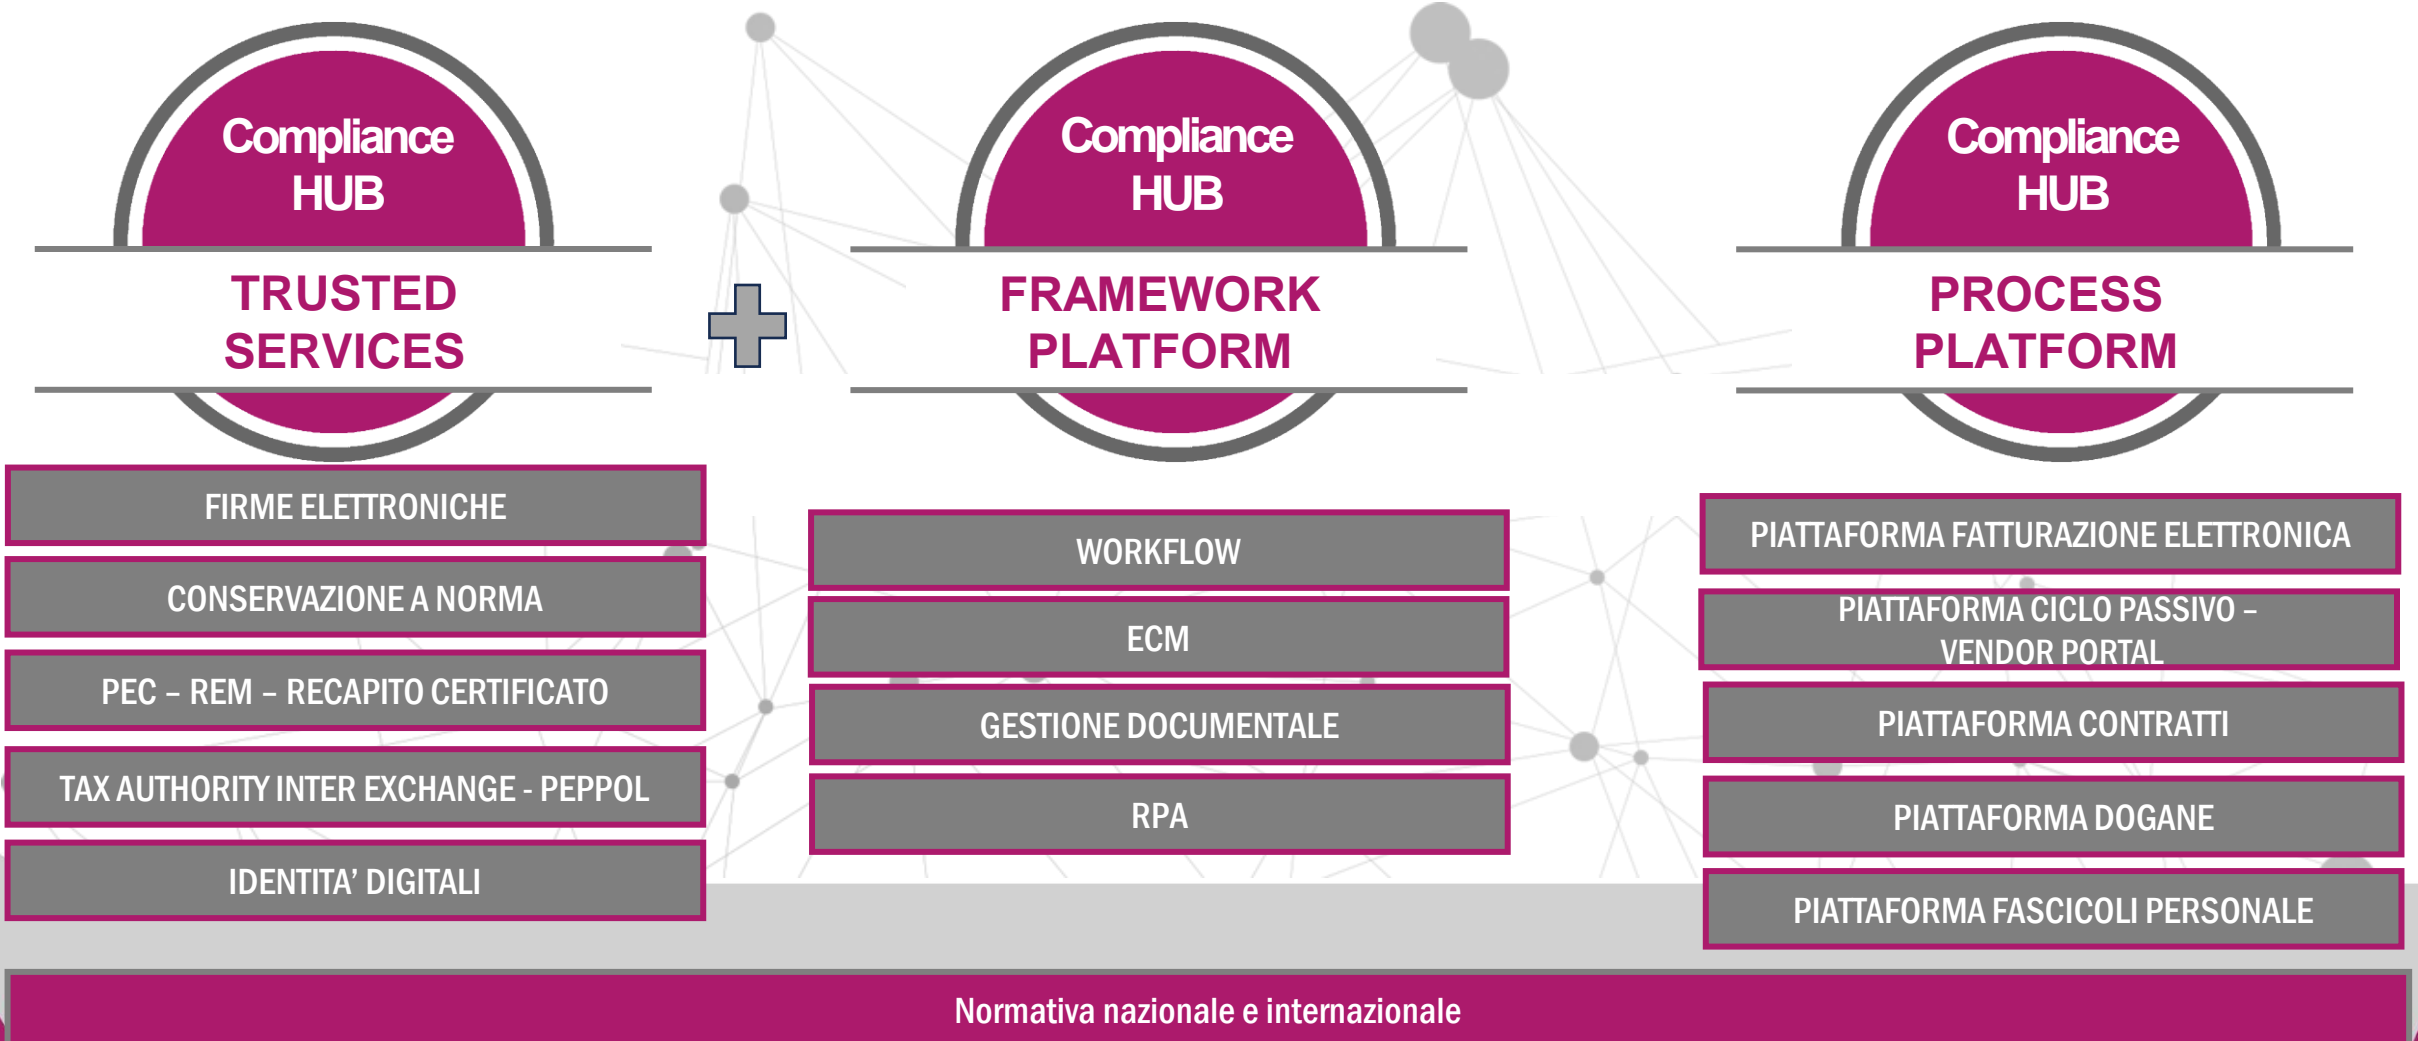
Compliance HUB

TRUSTED SERVICES

FIRME ELETTRONICHE

CONSERVAZIONE A NORMA

PEC – REM – RECAPITO CERTIFICATO

TAX AUTHORITY INTER EXCHANGE - PEPPOL

IDENTITA' DIGITALI

Compliance HUB

FRAMEWORK PLATFORM

WORKFLOW

ECM

GESTIONE DOCUMENTALE

RPA

Compliance HUB

PROCESS PLATFORM

PIATTAFORMA FATTURAZIONE ELETTRONICA

PIATTAFORMA CICLO PASSIVO – VENDOR PORTAL

PIATTAFORMA CONTRATTI

PIATTAFORMA DOGANE

PIATTAFORMA FASCICOLI PERSONALE

Normativa nazionale e internazionale